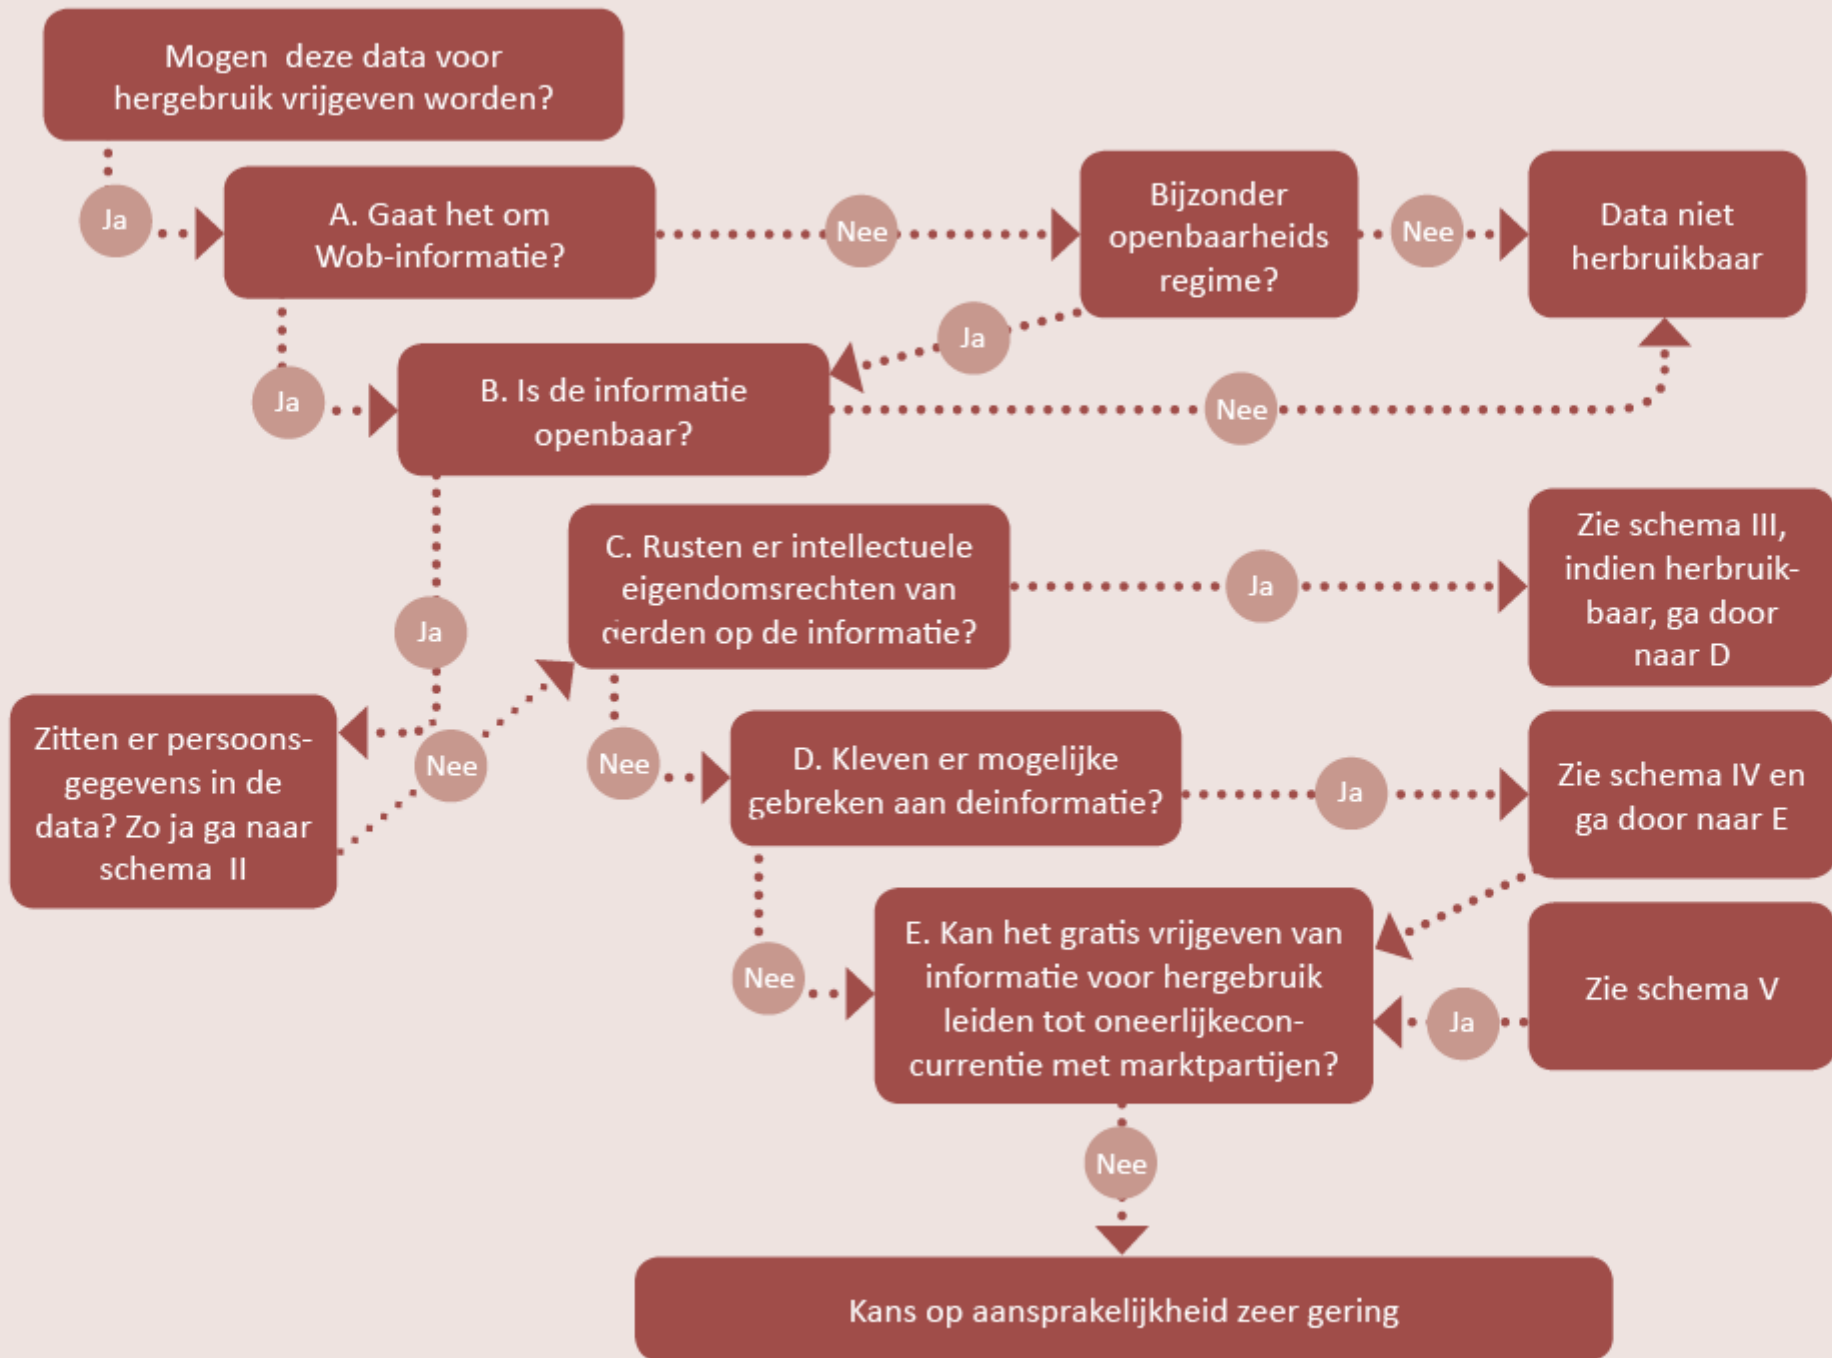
Mogen deze data voor hergebruik vrijgeven worden?

Ja

A. Gaat het om Wob-informatie?

Nee

Bijzonder openbaarheids regime?

Nee

Data niet herbruikbaar

Ja

Ja

B. Is de informatie openbaar?

Nee

Ja

C. Rusten er intellectuele eigendomsrechten van derden op de informatie?

Ja

Zie schema III, indien herbruikbaar, ga door naar D

Zitten er persoonsgegevens in de data? Zo ja ga naar schema II

Nee

Nee

D. Kleven er mogelijke gebreken aan deinformatie?

Ja

Zie schema IV en ga door naar E

Nee

E. Kan het gratis vrijgeven van informatie voor hergebruik leiden tot oneerlijkeconcurrentie met marktpartijen?

Ja

Zie schema V

Nee

Kans op aansprakelijkheid zeer gering